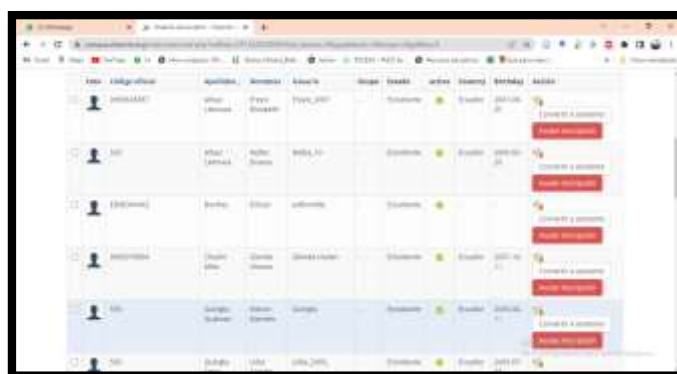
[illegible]

| Foto | Código oficial | Apellidos | Nombres | Usuario | Grupo | Estado | activo | Country | Birthday | Acción |
|---|---|---|---|---|---|---|---|---|---|---|
| | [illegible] | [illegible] | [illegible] | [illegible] | | Estudiante | | Ecuador | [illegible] | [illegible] |
| | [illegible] | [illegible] | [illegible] | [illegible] | | Estudiante | | Ecuador | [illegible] | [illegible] |
| | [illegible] | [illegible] | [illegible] | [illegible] | | Estudiante | | | | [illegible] |
| | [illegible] | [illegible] | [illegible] | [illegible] | | Estudiante | | Ecuador | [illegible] | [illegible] |
| | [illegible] | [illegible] | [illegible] | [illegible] | | Estudiante | | Ecuador | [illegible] | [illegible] |
| | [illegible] | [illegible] | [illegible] | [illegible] | | Estudiante | | Ecuador | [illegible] | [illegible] |